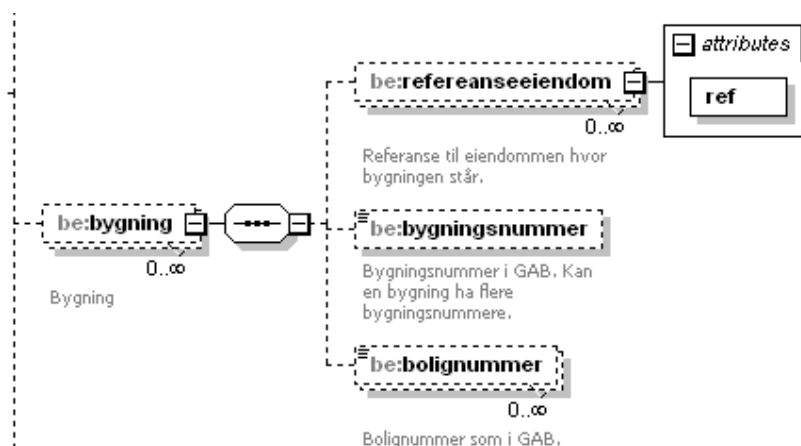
attributes

ref

be:refereanseeiendom

0..∞

Referanse til eiendommen hvor bygningen står.

be:bygning

0..∞

Bygning

be:bygningsnummer

Bygningsnummer i GAB. Kan en bygning ha flere bygningsnummere.

be:bolignummer

0..∞

Bolignummer som i GAB.